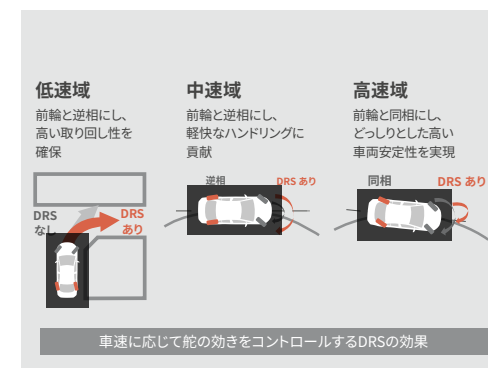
低速域
前輪と逆相にし、高い取り回し性を確保

DRS なし
DRS あり

中速域
前輪と逆相にし、軽快なハンドリングに貢献

逆相
DRS あり

高速域
前輪と同相にし、どっしりとした高い車両安定性を実現

同相
DRS あり

車速に応じて舵の効きをコントロールするDRSの効果